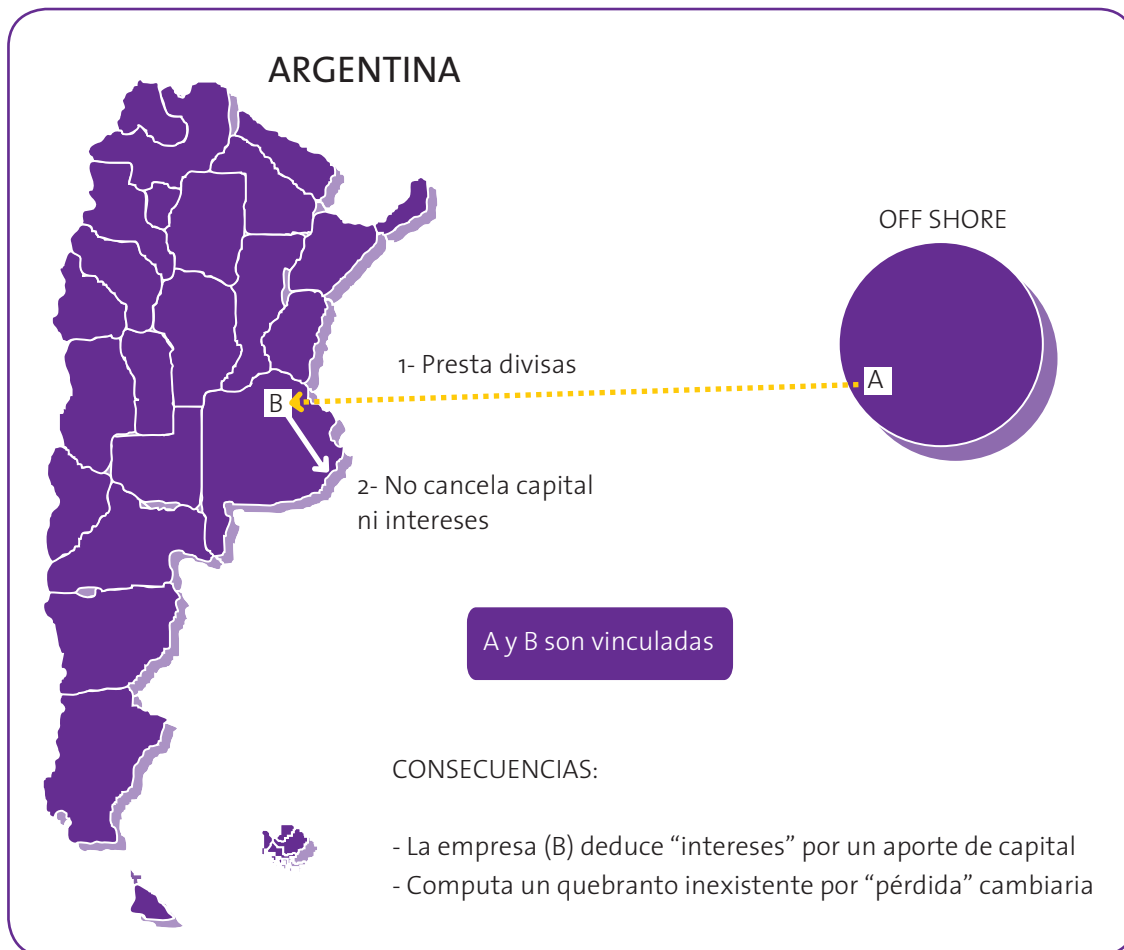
ARGENTINA

OFF SHORE

1- Presta divisas

B

A

2- No cancela capital ni intereses

A y B son vinculadas

CONSECUENCIAS:

- La empresa (B) deduce “intereses” por un aporte de capital
- Computa un quebranto inexistente por “pérdida” cambiaria